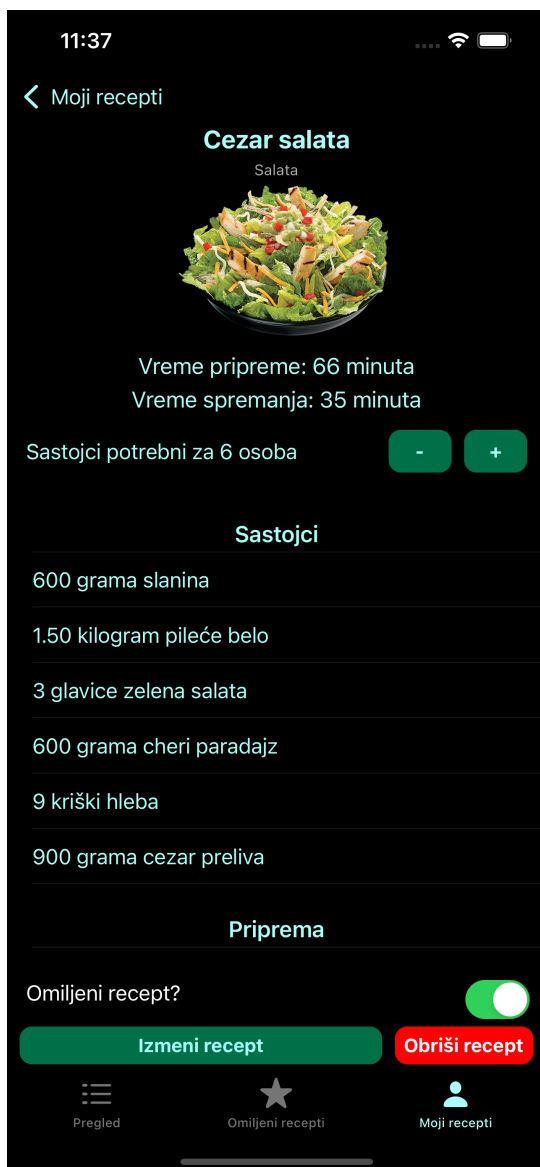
11:37

Moji recepti

Cezar salata

Salata

Vreme pripreme: 66 minuta

Vreme spremanja: 35 minuta

Sastojci potrebni za 6 osoba

-

+

Sastojci

600 grama slanina

1.50 kilogram pileće belo

3 glavice zelena salata

600 grama cheri paradajz

9 kriški hleba

900 grama cezar preliva

Priprema

Omiljeni recept?

Izmeni recept

Obriši recept

Pregled

Omiljeni recepti

Moji recepti